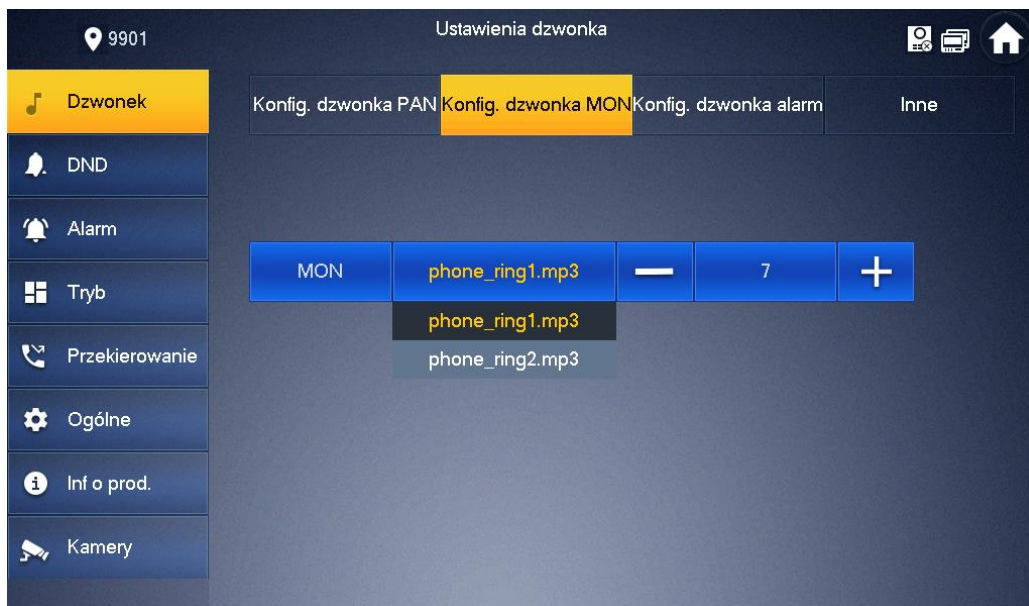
9901

Ustawienia dzwonka

Dzwonek
DND
Alarm
Tryb
Przekierowanie
Ogólne
Inf o prod.
Kamery

Konfig. dzwonka PAN | Konfig. dzwonka MON | Konfig. dzwonka alarm | Inne

MON | phone_ring1.mp3 | — | 7 | +

phone_ring1.mp3
phone_ring2.mp3